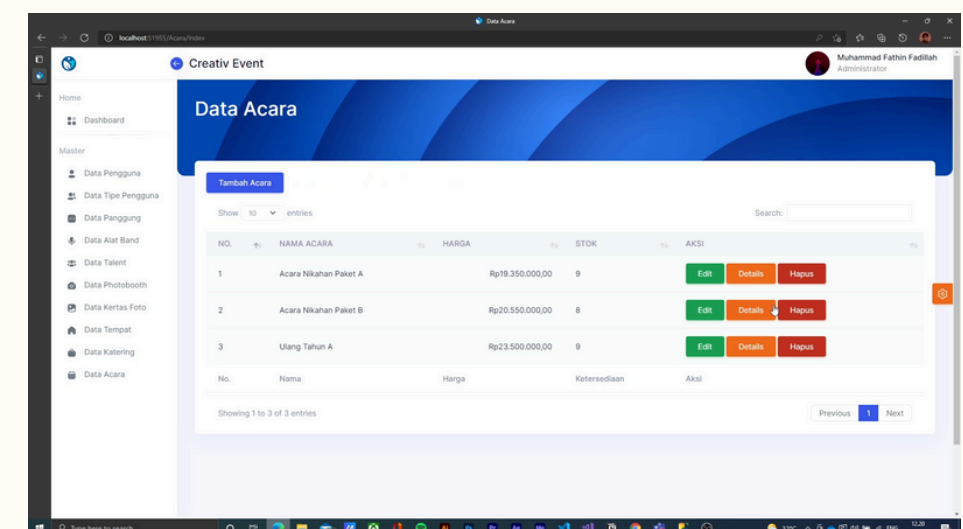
Data Acara

localhost:51955/Acara/Index

Creativ Event

Muhammad Fathin Fadillah
Administrator

Home

Dashboard

Master

Data Pengguna

Data Tipe Pengguna

Data Panggung

Data Alat Band

Data Talent

Data Photobooth

Data Kertas Foto

Data Tempat

Data Katering

Data Acara

Data Acara

Tambah Acara

Show 10 entries

Search:

| NO. | NAMA ACARA | HARGA | STOK | AKSI |
|---|---|---|---|---|
| 1 | Acara Nikahan Paket A | Rp19.350.000,00 | 9 | Edit Details Hapus |
| 2 | Acara Nikahan Paket B | Rp20.550.000,00 | 8 | Edit Details Hapus |
| 3 | Ulang Tahun A | Rp23.500.000,00 | 9 | Edit Details Hapus |
| No. | Nama | Harga | Ketersediaan | Aksi |

Showing 1 to 3 of 3 entries

Previous 1 Next

Type here to search

12:20